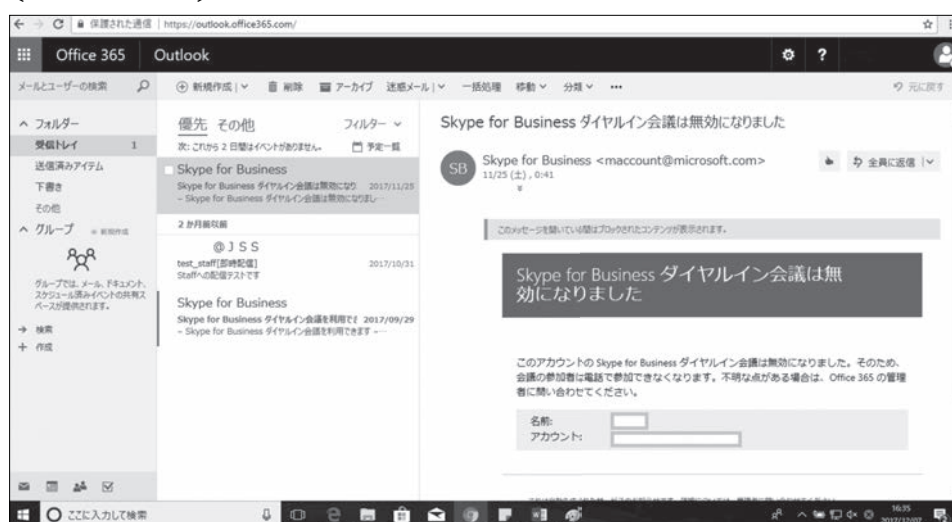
保護された通信 | https://outlook.office365.com/

Office 365 Outlook

メールとユーザーの検索

新規作成 | 削除 アーカイブ 迷惑メール | 一括処理 移動 分類 ...

元に戻す

フォルダー
受信トレイ 1
送信済みアイテム
下書き
その他
グループ 新規作成
グループでは、メール、ドキュメント、スケジュール済みイベントの共有スペースが提供されます。
検索
作成

優先 その他 フィルター
次: これから 2 日間はイベントがありません。 予定一覧

Skype for Business
Skype for Business ダイヤルイン会議は無効になり 2017/11/25
– Skype for Business ダイヤルイン会議は無効になりまし–

2 か月前以前

@ＪＳＳ
test_staff[即時配信] 2017/10/31
Staffへの配信テストです

Skype for Business
Skype for Business ダイヤルイン会議を利用でき 2017/09/29
– Skype for Business ダイヤルイン会議を利用できます –

Skype for Business ダイヤルイン会議は無効になりました

SB Skype for Business <maccount@microsoft.com>
11/25 (土) , 0:41

全員に返信

このメッセージを開いている間はブロックされたコンテンツが表示されます。

Skype for Business ダイヤルイン会議は無効になりました

このアカウントの Skype for Business ダイヤルイン会議は無効になりました。そのため、会議の参加者は電話で参加できなくなります。不明な点がある場合は、Office 365 の管理者に問い合わせてください。

名前:
アカウント:

ここに入力して検索

16:35
2017/12/07